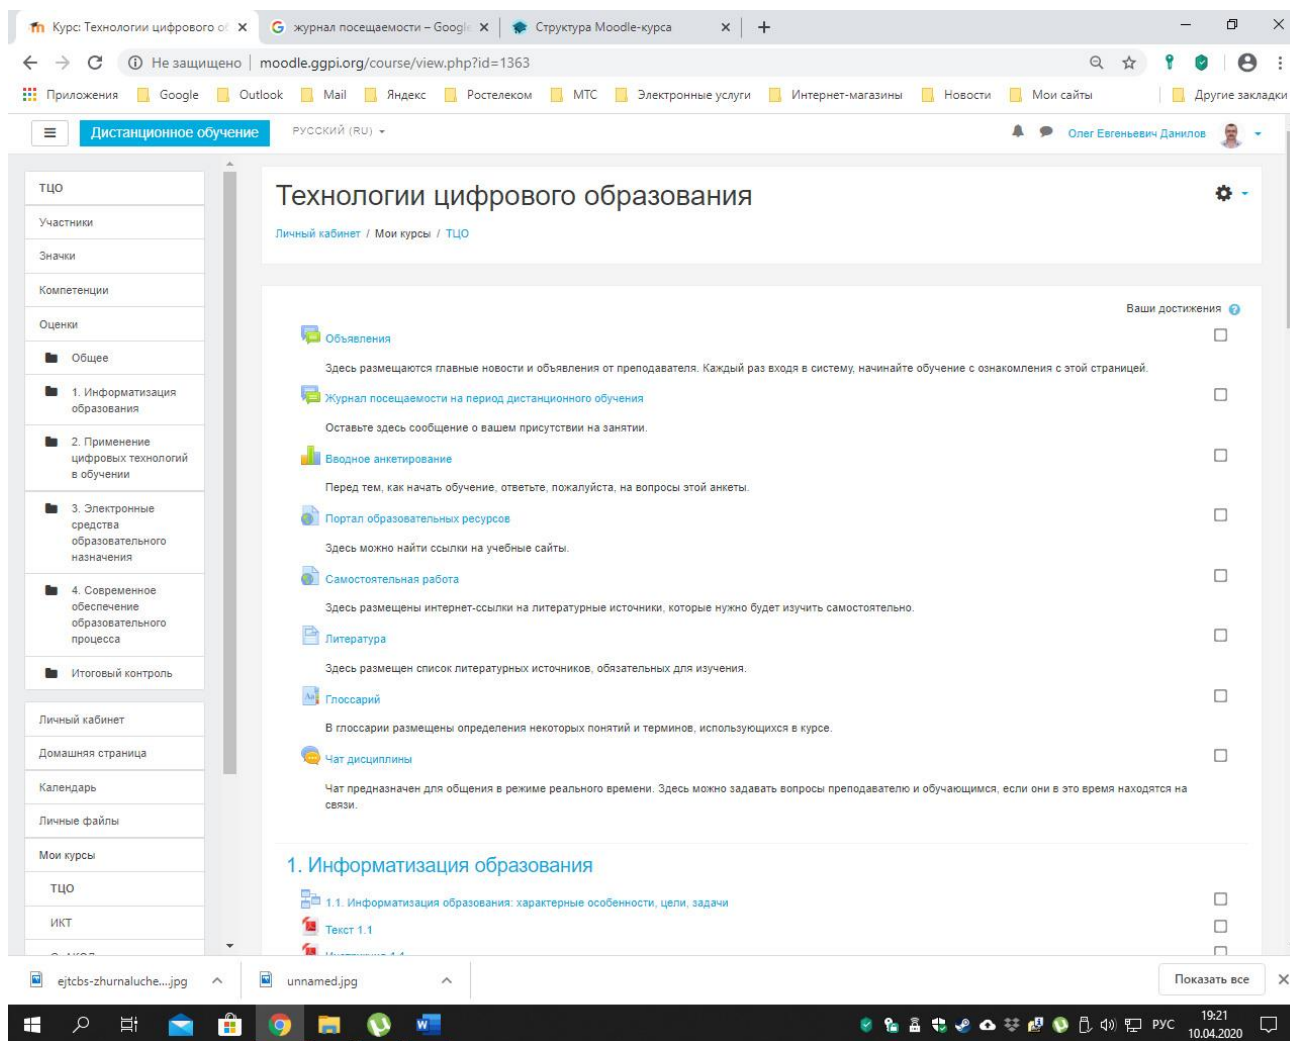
Курс: Технологии цифрового о ×
журнал посещаемости – Googl ×
Структура Moodle-курса ×
+

Не защищено | moodle.ggpi.org/course/view.php?id=1363

Приложения | Google | Outlook | Mail | Яндекс | Ростелеком | МТС | Электронные услуги | Интернет-магазины | Новости | Мои сайты | Другие закладки

Дистанционное обучение
РУССКИЙ (RU)
Олег Евгеньевич Данилов

ТЦО
Участники
Значки
Компетенции
Оценки
Общее
1. Информатизация образования
2. Применение цифровых технологий в обучении
3. Электронные средства образовательного назначения
4. Современное обеспечение образовательного процесса
Итоговый контроль
Личный кабинет
Домашняя страница
Календарь
Личные файлы
Мои курсы
ТЦО
ИКТ
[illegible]

Технологии цифрового образования

Личный кабинет / Мои курсы / ТЦО

Ваши достижения

Объявления
Здесь размещаются главные новости и объявления от преподавателя. Каждый раз входя в систему, начинайте обучение с ознакомления с этой страницей.

Журнал посещаемости на период дистанционного обучения
Оставьте здесь сообщение о вашем присутствии на занятии.

Вводное анкетирование
Перед тем, как начать обучение, ответьте, пожалуйста, на вопросы этой анкеты.

Портал образовательных ресурсов
Здесь можно найти ссылки на учебные сайты.

Самостоятельная работа
Здесь размещены интернет-ссылки на литературные источники, которые нужно будет изучить самостоятельно.

Литература
Здесь размещен список литературных источников, обязательных для изучения.

Глоссарий
В глоссарии размещены определения некоторых понятий и терминов, использующихся в курсе.

Чат дисциплины
Чат предназначен для общения в режиме реального времени. Здесь можно задавать вопросы преподавателю и обучающимся, если они в это время находятся на связи.

1. Информатизация образования

1.1. Информатизация образования: характерные особенности, цели, задачи
Текст 1.1
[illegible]

ejtcbs-zhurnaluche....jpg
unnamed.jpg
Показать все

РУС
19:21
10.04.2020